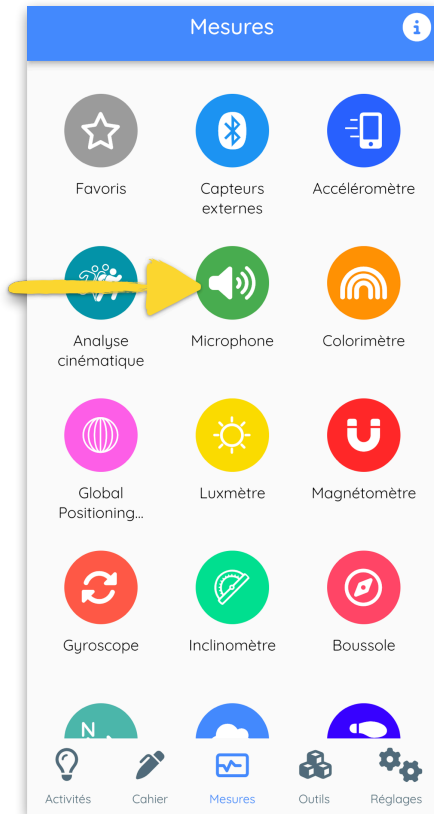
Mesures

Favoris
Capteurs externes
Accéléromètre

Analyse cinématique
Microphone
Colorimètre

Global Positioning...
Luxmètre
Magnétomètre

Gyroscope
Inclinomètre
Boussole

N

Activités
Cahier
Mesures
Outils
Réglages